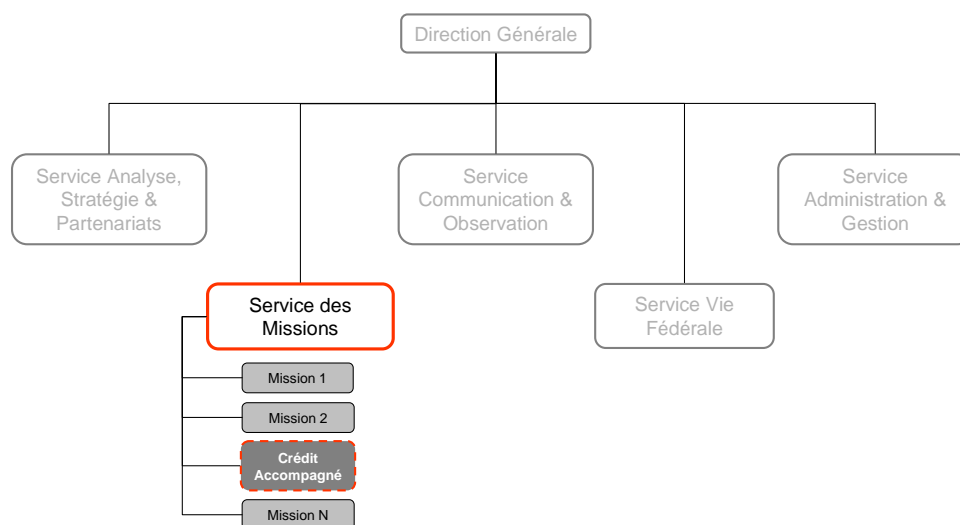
Direction Générale

Service Analyse, Stratégie & Partenariats

Service Communication & Observation

Service Administration & Gestion

Service des Missions

Service Vie Fédérale

Mission 1

Mission 2

Crédit Accompagné

Mission N